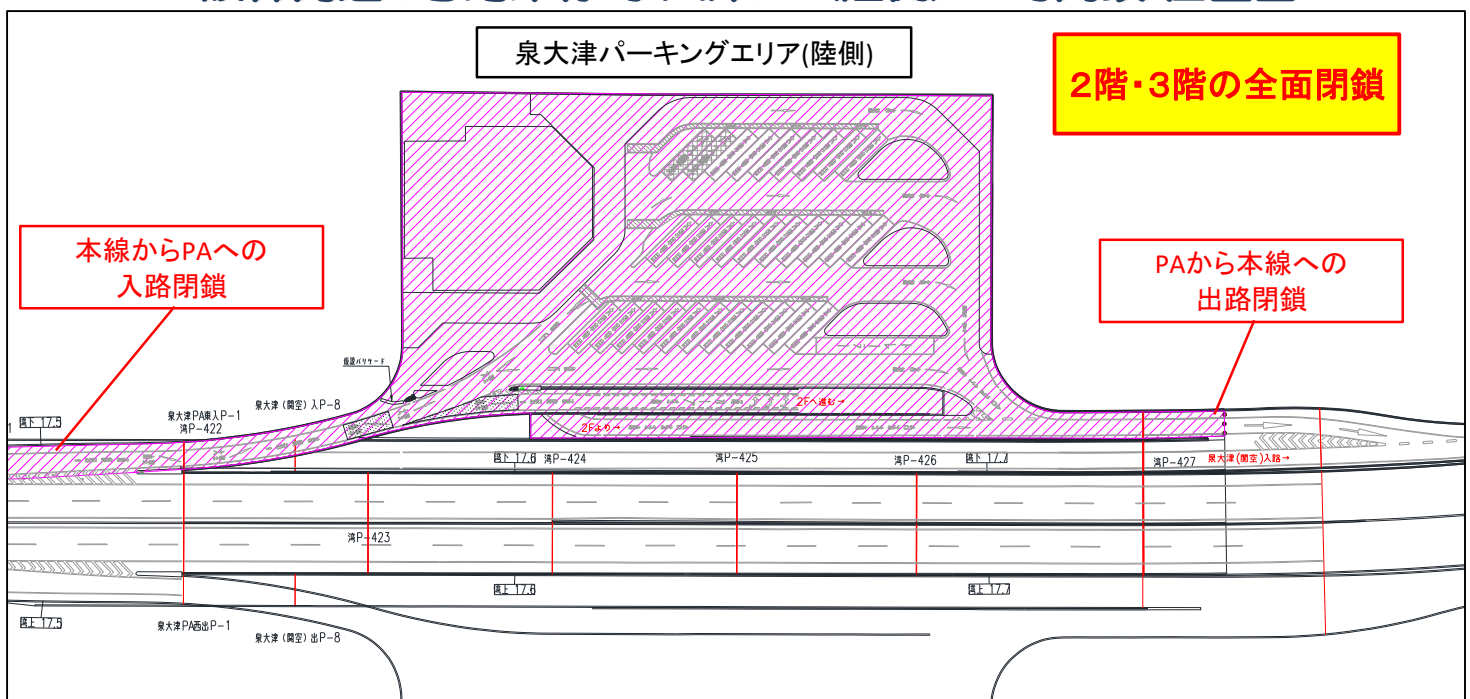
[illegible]

泉大津パーキングエリア(陸側)

2階・3階の全面閉鎖

本線からPAへの
入路閉鎖

PAから本線への
出路閉鎖

仮設バリケード

泉大津(関空)入P−8

泉大津PA東入P−1
湾P−422

距下 17.5

2Fへ進む→

2Fより→

距下 17.8

湾P−424

湾P−425

湾P−426

距下 17.7

湾P−427

泉大津(関空)入路→

湾P−423

距上 17.8

距上 17.7

距上 17.5

泉大津PA西出P−1

泉大津(関空)出P−8